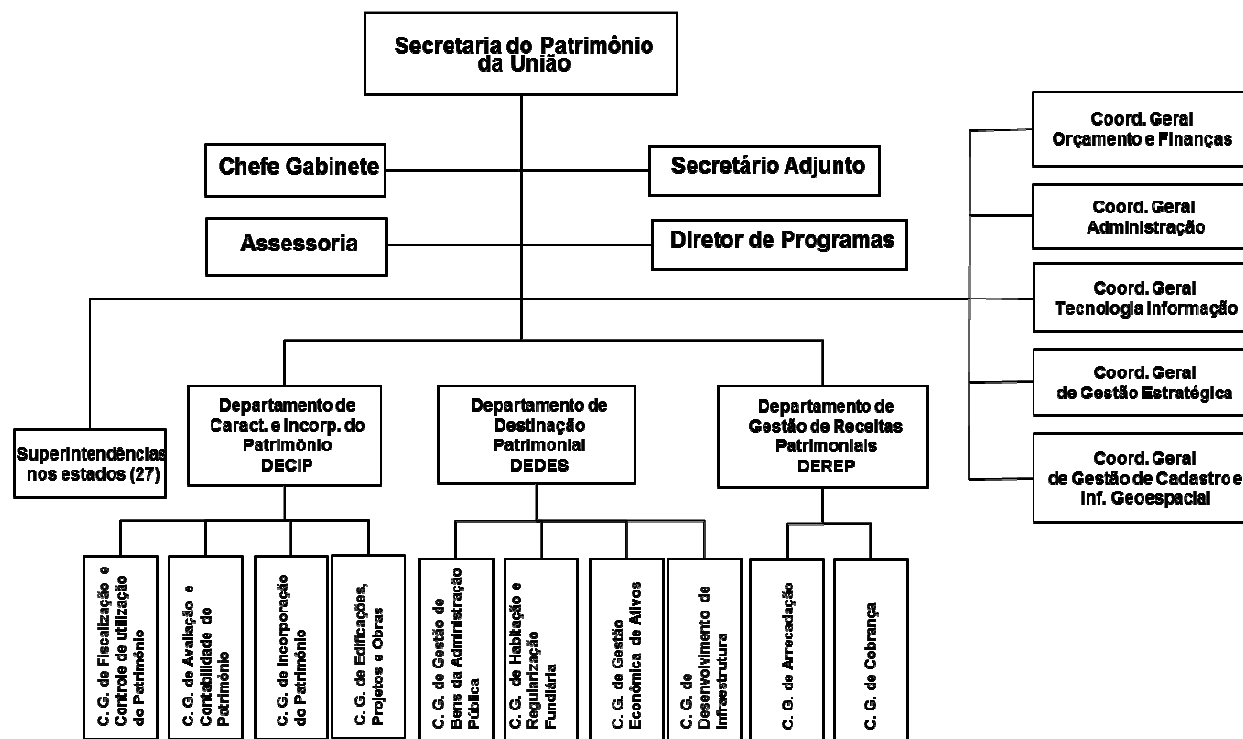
Secretaria do Patrimônio da União

Chefe Gabinete

Secretário Adjunto

Assessoria

Diretor de Programas

Coord. Geral Orçamento e Finanças

Coord. Geral Administração

Coord. Geral Tecnologia Informação

Coord. Geral de Gestão Estratégica

Coord. Geral de Gestão de Cadastro e Inf. Geoespacial

Superintendências nos estados (27)

Departamento de Caract. e Incorp. do Patrimônio DECIP

Departamento de Destinação Patrimonial DEDES

Departamento de Gestão de Receitas Patrimoniais DEREP

C. G. de Fiscalização e Controle de utilização do Patrimônio

C. G. de Avaliação e Contabilidade do Patrimônio

C. G. de Incorporação do Patrimônio

C. G. de Edificações, Projetos e Obras

C. G. de Gestão de Bens da Administração Pública

C. G. de Habitação e Regularização Fundiária

C. G. de Gestão Econômica de Ativos

C. G. de Desenvolvimento de Infraestrutura

C. G. de Arrecadação

C. G. de Cobrança